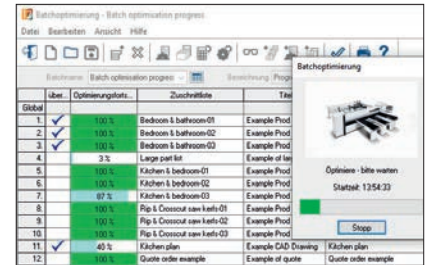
Batchoptimierung - Batch optimisation progress

Datei Bearbeiten Ansicht Hilfe

Batchname Batch optimisation progress

Bezeichnung Progr

Batchoptimierung

| | über... | Optimierungsfortschr... | Zuschnittliste | Tite |
|---|---|---|---|---|
| Global | | | | |
| 1. | ✓ | 100 % | Bedroom & bathroom-01 | Example Prod |
| 2. | ✓ | 100 % | Bedroom & bathroom-02 | Example Prod |
| 3. | ✓ | 100 % | Bedroom & bathroom-03 | Example Prod |
| 4. | | 3 % | Large part list | Example of lar |
| 5. | | 100 % | Kitchen & bedroom-01 | Example Prod |
| 6. | | 100 % | Kitchen & bedroom-02 | Example Prod |
| 7. | | 87 % | Kitchen & bedroom-03 | Example Prod |
| 8. | | 100 % | Rip & Crosscut saw kerfs-01 | Example Prod |
| 9. | | 100 % | Rip & Crosscut saw kerfs-02 | Example Prod |
| 10. | | 100 % | Rip & Crosscut saw kerfs-03 | Example Prod |
| 11. | ✓ | 40 % | Kitchen plan | Example CAD Drawing | Kitchen plan |
| 12. | | 100 % | Quote order example | Example of quote | Quote order example |

Optimiere - bitte warten

Startzeit: 13:54:33

Stopp